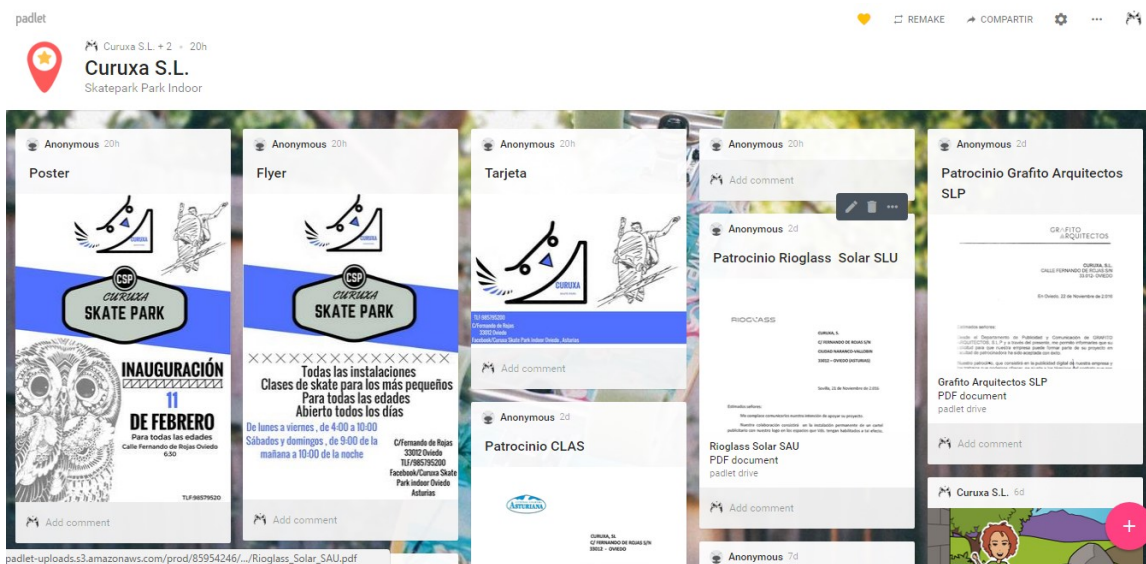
padlet

REMAKE COMPARTIR ...

Curuxa S.L. + 2 • 20h

Curuxa S.L.

Skatepark Park Indoor

Anonymous 20h

Poster

CURUXA

CSP

CURUXA

SKATE PARK

INAUGURACIÓN

11

DE FEBRERO

Para todas las edades

Calle Fernando de Rojas Oviedo

6:30

TLF:98579520

Add comment

Anonymous 20h

Flyer

CURUXA

CSP

CURUXA

SKATE PARK

XXXXXXXXXXXXXXXX

Todas las instalaciones

Clases de skate para los más pequeños

Para todas las edades

Abierto todos los días

De lunes a viernes , de 4:00 a 10:00

Sábados y domingos , de 9:00 de la mañana a 10:00 de la noche

C/Fernando de Rojas

33012 Oviedo

TLF/985795200

Facebook/Curuxa Skate Park indoor Oviedo Asturias

Add comment

Anonymous 20h

Tarjeta

CURUXA

TLF:98579520

C/Fernando de Rojas

33012 Oviedo

Facebook/Curuxa Skate Park indoor Oviedo , Asturias

Add comment

Anonymous 2d

Patrocinio CLAS

ASTURIANA

CURUXA, SL

C/ FERNANDO DE ROJAS S/N

33012 – OVIEDO

Anonymous 20h

Add comment

Anonymous 2d

Patrocinio Rioglass Solar SLU

RIOGLASS

CURUXA, S.

C/ FERNANDO DE ROJAS S/N

CIUDAD NARANCO-VALLOBIN

33012 – OVIEDO (ASTURIAS)

Sevilla, 22 de Noviembre de 2.016

Estimados señores:

Nos complace comunicarles nuestra intención de apoyar su proyecto.

Nuestra colaboración consistirá en la instalación permanente de un cartel publicitario con nuestro logo en los espacios que Uds. tengan habilitados a tal efecto.

Rioglass Solar SAU

PDF document

padlet drive

Add comment

Anonymous 7d

Anonymous 2d

Patrocinio Grafito Arquitectos SLP

GRAFITO ARQUITECTOS

CURUXA, S.L.

CALLE FERNANDO DE ROJAS S/N

33.012- OVIEDO

En Oviedo, 22 de Noviembre de 2.016

Estimados señores:

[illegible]

Grafito Arquitectos SLP

PDF document

padlet drive

Add comment

Curuxa S.L. 6d

+

padlet-uploads.s3.amazonaws.com/prod/85954246/.../Rioglass_Solar_SAU.pdf